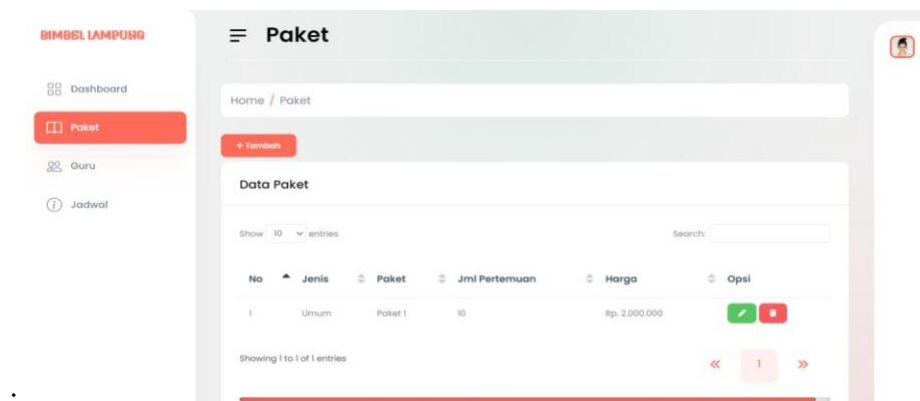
BIMBEL LAMPUNG

Dashboard

Paket

Guru

Jadwal

Paket

Home / Paket

+ Tambah

Data Paket

Show 10 entries

Search:

| No | Jenis | Paket | Jml Pertemuan | Harga | Opsi |
|---|---|---|---|---|---|
| 1 | Umum | Paket 1 | 10 | Rp. 2.000.000 | |

Showing 1 to 1 of 1 entries

« 1 »